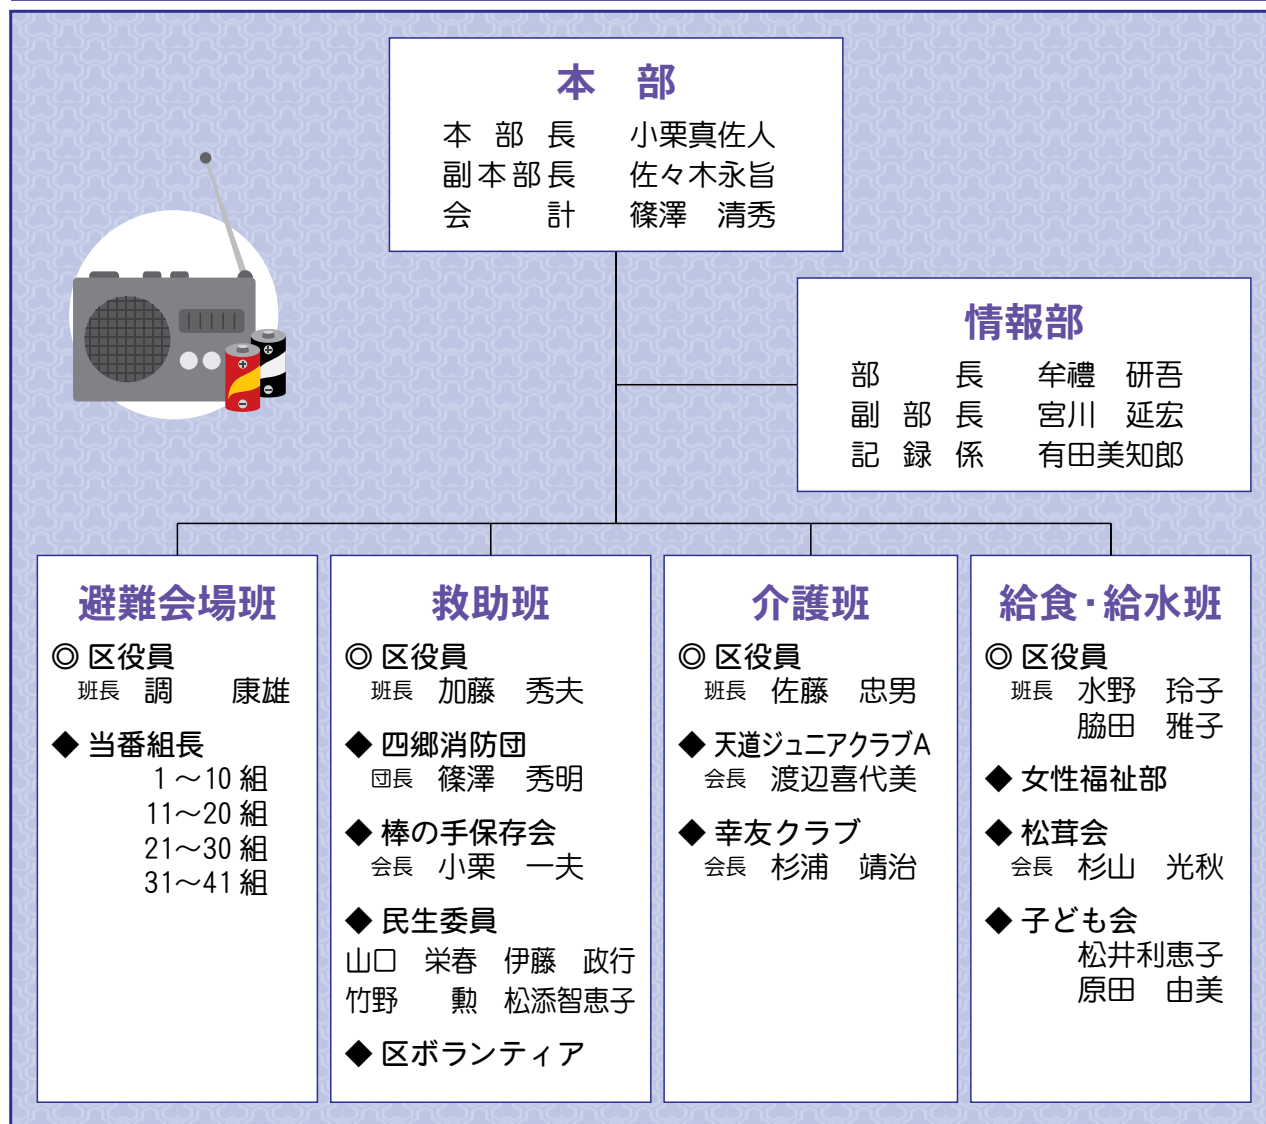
本　部

本　部　長　　小栗真佐人
副本部長　　佐々木永旨
会　　計　　篠澤　清秀

情報部

部　　長　　牟禮　研吾
副　部　長　　宮川　延宏
記　録　係　　有田美知郎

避難会場班

◎ 区役員
班長　調　　康雄

◆ 当番組長
1～10 組
11～20 組
21～30 組
31～41 組

救助班

◎ 区役員
班長　加藤　秀夫

◆ 四郷消防団
団長　篠澤　秀明

◆ 棒の手保存会
会長　小栗　一夫

◆ 民生委員
山口　栄春　伊藤　政行
竹野　　勲　松添智恵子

◆ 区ボランティア

介護班

◎ 区役員
班長　佐藤　忠男

◆ 天道ジュニアクラブA
会長　渡辺喜代美

◆ 幸友クラブ
会長　杉浦　靖治

給食・給水班

◎ 区役員
班長　水野　玲子
脇田　雅子

◆ 女性福祉部

◆ 松茸会
会長　杉山　光秋

◆ 子ども会
松井利恵子
原田　由美